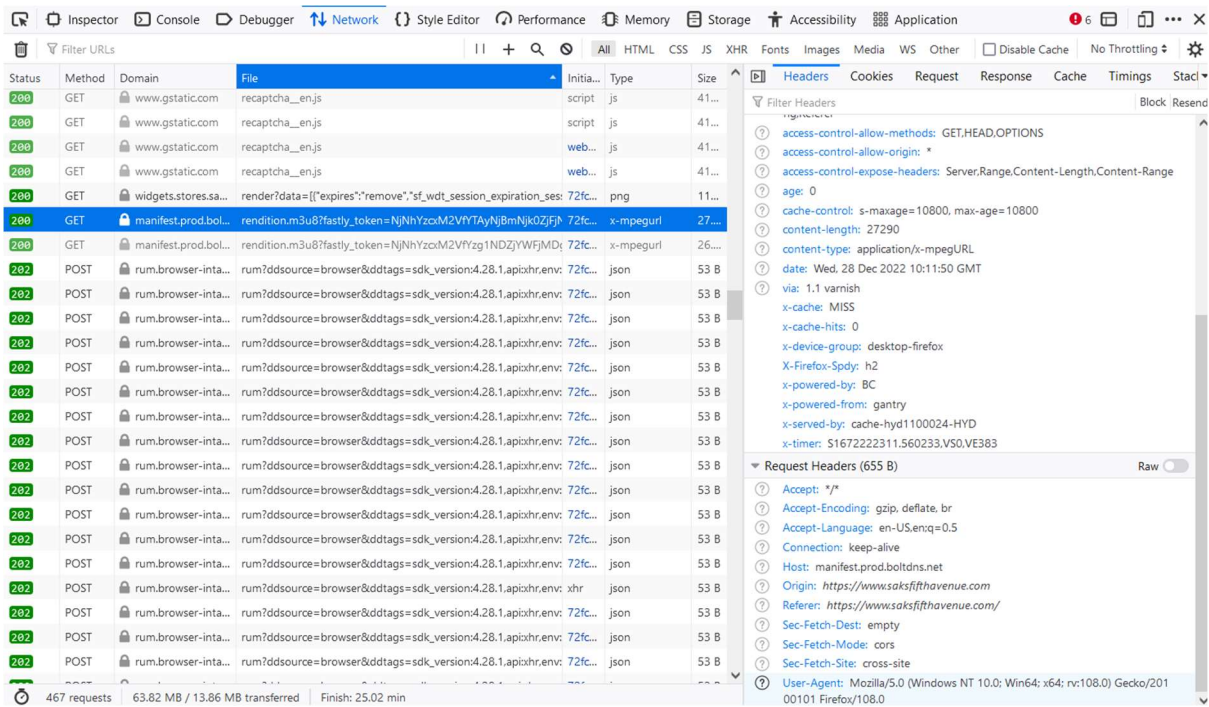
Inspector Console Debugger Network Style Editor Performance Memory Storage Accessibility Application 6

Filter URLs All HTML CSS JS XHR Fonts Images Media WS Other Disable Cache No Throttling

| Status | Method | Domain | File | Initia... | Type | Size |
|---|---|---|---|---|---|---|
| 200 | GET | www.gstatic.com | recaptcha__en.js | script | js | 41... |
| 200 | GET | www.gstatic.com | recaptcha__en.js | script | js | 41... |
| 200 | GET | www.gstatic.com | recaptcha__en.js | web... | js | 41... |
| 200 | GET | www.gstatic.com | recaptcha__en.js | web... | js | 41... |
| 200 | GET | widgets.stores.sa... | render?data=[{"expires":"remove","sf_wdt_session_expiration_ses: | 72fc... | png | 11... |
| 200 | GET | manifest.prod.bol... | rendition.m3u8?fastly_token=NjNhYzcxM2VfYTAyNjBmNjk0ZjFjN | 72fc... | x-mpegurl | 27... |
| 200 | GET | manifest.prod.bol... | rendition.m3u8?fastly_token=NjNhYzcxM2VfYzg1NDZjYWFjMDc | 72fc... | x-mpegurl | 26... |
| 202 | POST | rum.browser-inta... | rum?ddsource=browser&ddtags=sdk_version:4.28.1,apixhr,env: | 72fc... | json | 53 B |
| 202 | POST | rum.browser-inta... | rum?ddsource=browser&ddtags=sdk_version:4.28.1,apixhr,env: | 72fc... | json | 53 B |
| 202 | POST | rum.browser-inta... | rum?ddsource=browser&ddtags=sdk_version:4.28.1,apixhr,env: | 72fc... | json | 53 B |
| 202 | POST | rum.browser-inta... | rum?ddsource=browser&ddtags=sdk_version:4.28.1,apixhr,env: | 72fc... | json | 53 B |
| 202 | POST | rum.browser-inta... | rum?ddsource=browser&ddtags=sdk_version:4.28.1,apixhr,env: | 72fc... | json | 53 B |
| 202 | POST | rum.browser-inta... | rum?ddsource=browser&ddtags=sdk_version:4.28.1,apixhr,env: | 72fc... | json | 53 B |
| 202 | POST | rum.browser-inta... | rum?ddsource=browser&ddtags=sdk_version:4.28.1,apixhr,env: | 72fc... | json | 53 B |
| 202 | POST | rum.browser-inta... | rum?ddsource=browser&ddtags=sdk_version:4.28.1,apixhr,env: | 72fc... | json | 53 B |
| 202 | POST | rum.browser-inta... | rum?ddsource=browser&ddtags=sdk_version:4.28.1,apixhr,env: | 72fc... | json | 53 B |
| 202 | POST | rum.browser-inta... | rum?ddsource=browser&ddtags=sdk_version:4.28.1,apixhr,env: | 72fc... | json | 53 B |
| 202 | POST | rum.browser-inta... | rum?ddsource=browser&ddtags=sdk_version:4.28.1,apixhr,env: | 72fc... | json | 53 B |
| 202 | POST | rum.browser-inta... | rum?ddsource=browser&ddtags=sdk_version:4.28.1,apixhr,env: | 72fc... | json | 53 B |
| 202 | POST | rum.browser-inta... | rum?ddsource=browser&ddtags=sdk_version:4.28.1,apixhr,env: | xhr | json | 53 B |
| 202 | POST | rum.browser-inta... | rum?ddsource=browser&ddtags=sdk_version:4.28.1,apixhr,env: | 72fc... | json | 53 B |
| 202 | POST | rum.browser-inta... | rum?ddsource=browser&ddtags=sdk_version:4.28.1,apixhr,env: | 72fc... | json | 53 B |
| 202 | POST | rum.browser-inta... | rum?ddsource=browser&ddtags=sdk_version:4.28.1,apixhr,env: | 72fc... | json | 53 B |

467 requests 63.82 MB / 13.86 MB transferred Finish: 25.02 min

Headers Cookies Request Response Cache Timings Stack

Filter Headers Block Resend

access-control-allow-methods: GET,HEAD,OPTIONS
access-control-allow-origin: *
access-control-expose-headers: Server,Range,Content-Length,Content-Range
age: 0
cache-control: s-maxage=10800, max-age=10800
content-length: 27290
content-type: application/x-mpegURL
date: Wed, 28 Dec 2022 10:11:50 GMT
via: 1.1 varnish
x-cache: MISS
x-cache-hits: 0
x-device-group: desktop-firefox
X-Firefox-Spdy: h2
x-powered-by: BC
x-powered-from: gantry
x-served-by: cache-hyd1100024-HYD
x-timer: S1672222311.560233,VS0,VE383

Request Headers (655 B) Raw

Accept: */*
Accept-Encoding: gzip, deflate, br
Accept-Language: en-US,en;q=0.5
Connection: keep-alive
Host: manifest.prod.boltdns.net
Origin: https://www.saksfifthavenue.com
Referer: https://www.saksfifthavenue.com/
Sec-Fetch-Dest: empty
Sec-Fetch-Mode: cors
Sec-Fetch-Site: cross-site
User-Agent: Mozilla/5.0 (Windows NT 10.0; Win64; x64; rv:108.0) Gecko/20100101 Firefox/108.0